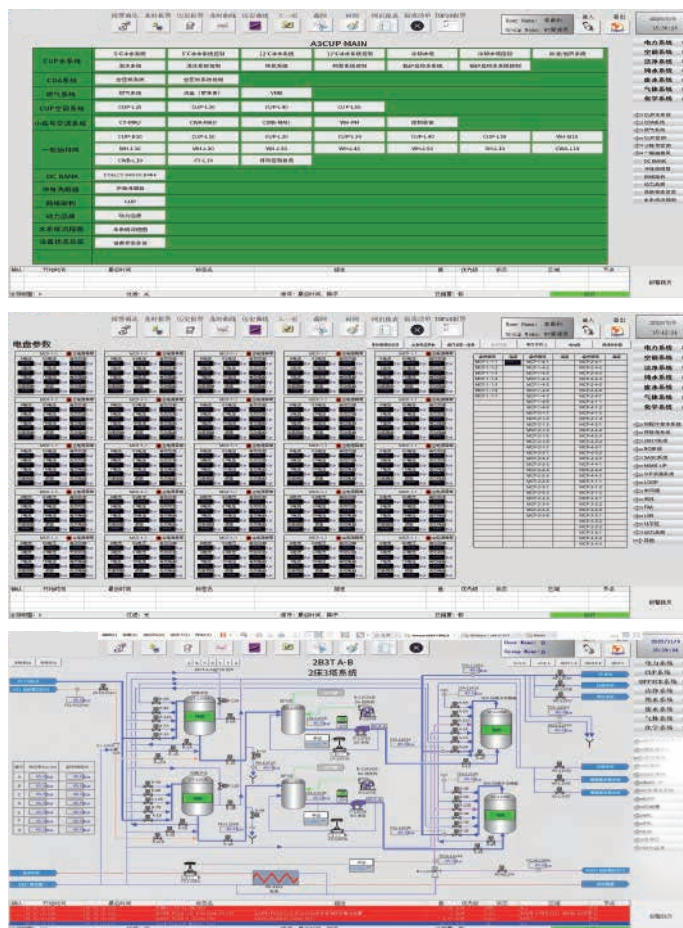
A3CUP MAIN

CUP水系统

CDA系统

废气系统

CUP空调系统

DC BANK

电力系统

动力总表

电气系统
空调系统
给排水系统
供水系统
废水系统
气体系统
化学系统

CUP-130
CUP-140
CUP-150

电表参数

2B3T A-B
2床3塔系统

电力系统
CUP水系统
空调系统
纯水系统
废水系统
气体系统
化学系统